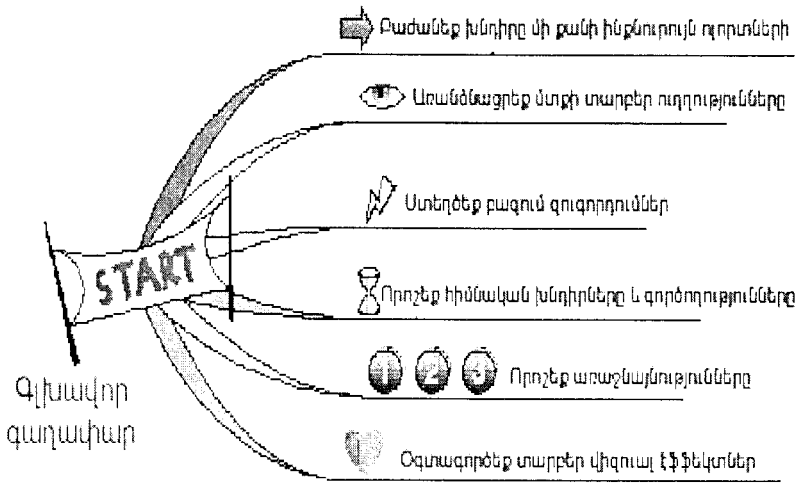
Բաժանեք խնդիրը մի քանի ինքնուրույն ոլորտների

Առանձնացրեք մտքի տարբեր ուղղությունները

Ստեղծեք բազում զուգորդումներ

START

Որոշեք հիմնական խնդիրները և գործողությունները

1 2 3 Որոշեք առաջնայնությունները

Գլխավոր գաղափար

Օգտագործեք տարբեր վիզուալ էֆֆեկտներ